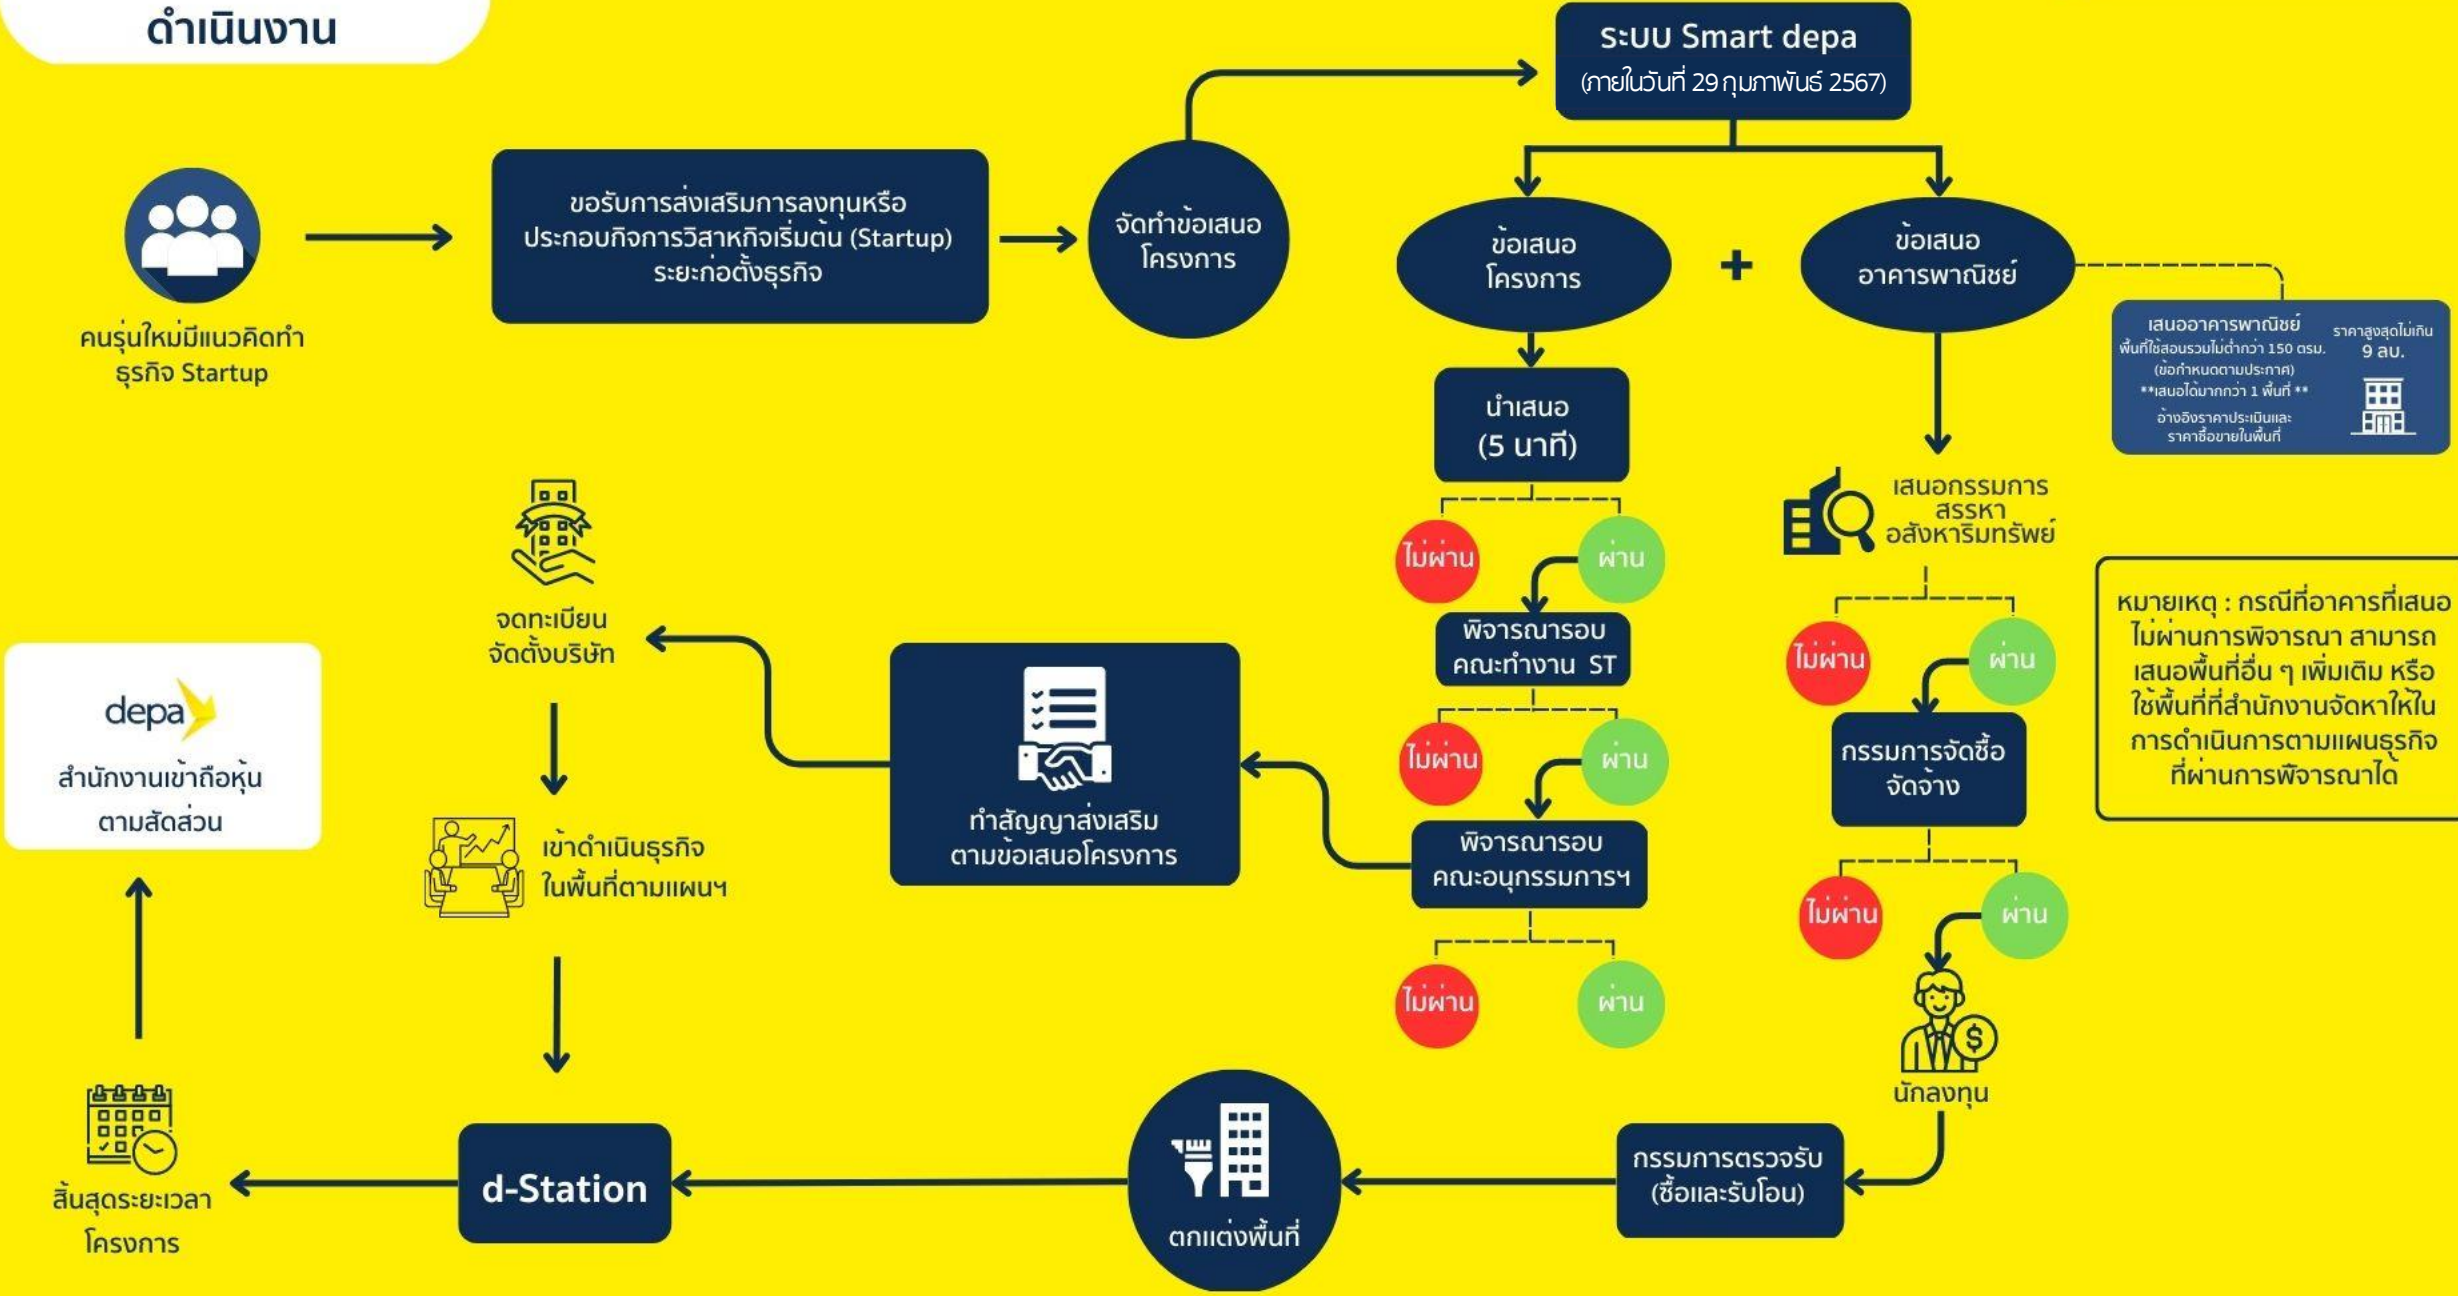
ดำเนินงาน

ระบบ Smart depa
(ภายในวันที่ 29 กุมภาพันธ์ 2567)

คนรุ่นใหม่มีแนวคิดทำธุรกิจ Startup

ขอรับการส่งเสริมการลงทุนหรือประกอบกิจการวิสาหกิจเริ่มต้น (Startup) ระยะก่อตั้งธุรกิจ

จัดทำข้อเสนอโครงการ

ข้อเสนอโครงการ

+

ข้อเสนออาคารพาณิชย์

เสนออาคารพาณิชย์
พื้นที่ใช้สอยรวมไม่ต่ำกว่า 150 ตรม.
(ข้อกำหนดตามประกาศ)
**เสนอได้มากกว่า 1 พื้นที่ **
อ้างอิงราคาประเมินและราคาซื้อขายในพื้นที่

ราคาสูงสุดไม่เกิน 9 ลบ.

นำเสนอ
(5 นาที)

ไม่ผ่าน ผ่าน

พิจารณารอบคณะทำงาน ST

ไม่ผ่าน ผ่าน

พิจารณารอบคณะอนุกรรมการฯ

ไม่ผ่าน ผ่าน

เสนอกรรมการสรรหาอสังหาริมทรัพย์

ไม่ผ่าน ผ่าน

กรรมการจัดซื้อจัดจ้าง

ไม่ผ่าน ผ่าน

นักลงทุน

หมายเหตุ : กรณีที่อาคารที่เสนอไม่ผ่านการพิจารณา สามารถเสนอพื้นที่อื่น ๆ เพิ่มเติม หรือใช้พื้นที่ที่สำนักงานจัดหาให้ในการดำเนินการตามแผนธุรกิจที่ผ่านการพิจารณาได้

จดทะเบียนจัดตั้งบริษัท

ทำสัญญาส่งเสริมตามข้อเสนอโครงการ

depa
สำนักงานเข้าถือหุ้นตามสัดส่วน

เข้าดำเนินธุรกิจในพื้นที่ตามแผนฯ

สิ้นสุดระยะเวลาโครงการ

d-Station

ตกแต่งพื้นที่

กรรมการตรวจรับ
(ซื้อและรับโอน)